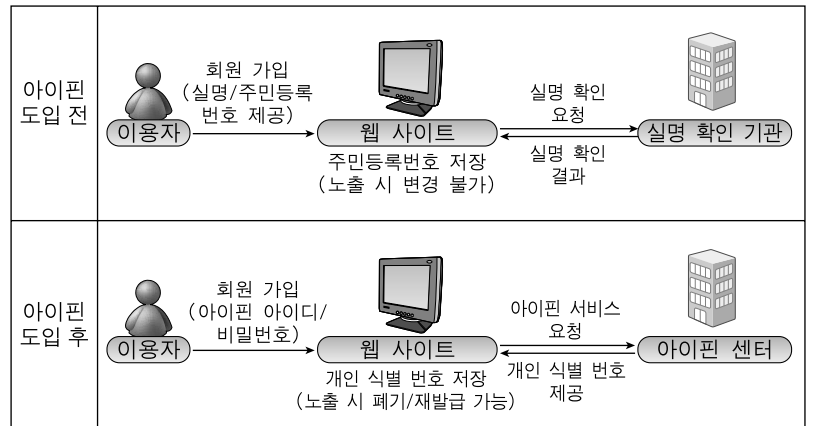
| | |
|---|---|
| 아이핀 도입 전 | 이용자 — 회원 가입 (실명/주민등록 번호 제공) → 웹 사이트 — 실명 확인 요청 → 실명 확인 기관 — 실명 확인 결과 → 웹 사이트. 주민등록번호 저장 (노출 시 변경 불가) |
| 아이핀 도입 후 | 이용자 — 회원 가입 (아이핀 아이디/ 비밀번호) → 웹 사이트 — 아이핀 서비스 요청 → 아이핀 센터 — 개인 식별 번호 제공 → 웹 사이트. 개인 식별 번호 저장 (노출 시 폐기/재발급 가능) |